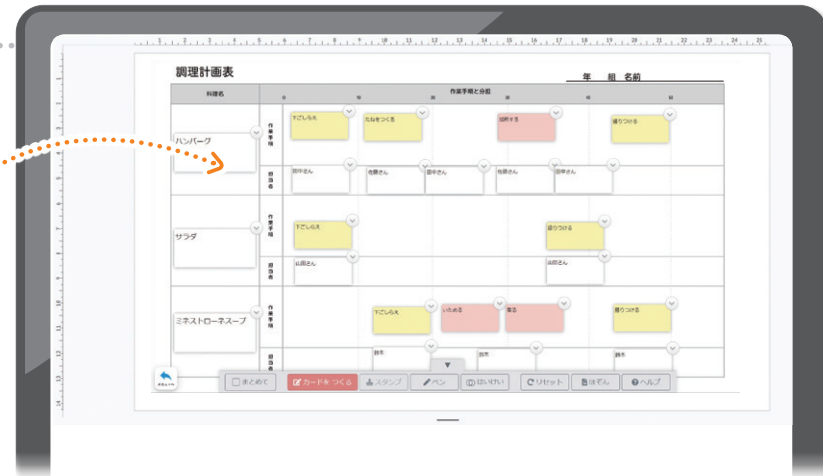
調理計画表

年 組 名前

料理名

作業手順と分担

ハンバーグ

作業手順

下ごしらえ

たねをつくる

加熱する

盛りつける

担当者

田中さん

佐藤さん

田中さん

佐藤さん

田中さん

サラダ

作業手順

下ごしらえ

盛りつける

担当者

山田さん

山田さん

ミネストローネスープ

作業手順

下ごしらえ

いためる

煮る

盛りつける

担当者

鈴木

鈴木

鈴木

まとめて

カードをつくる

スタンプ

ペン

はいけい

リセット

ほぞん

ヘルプ